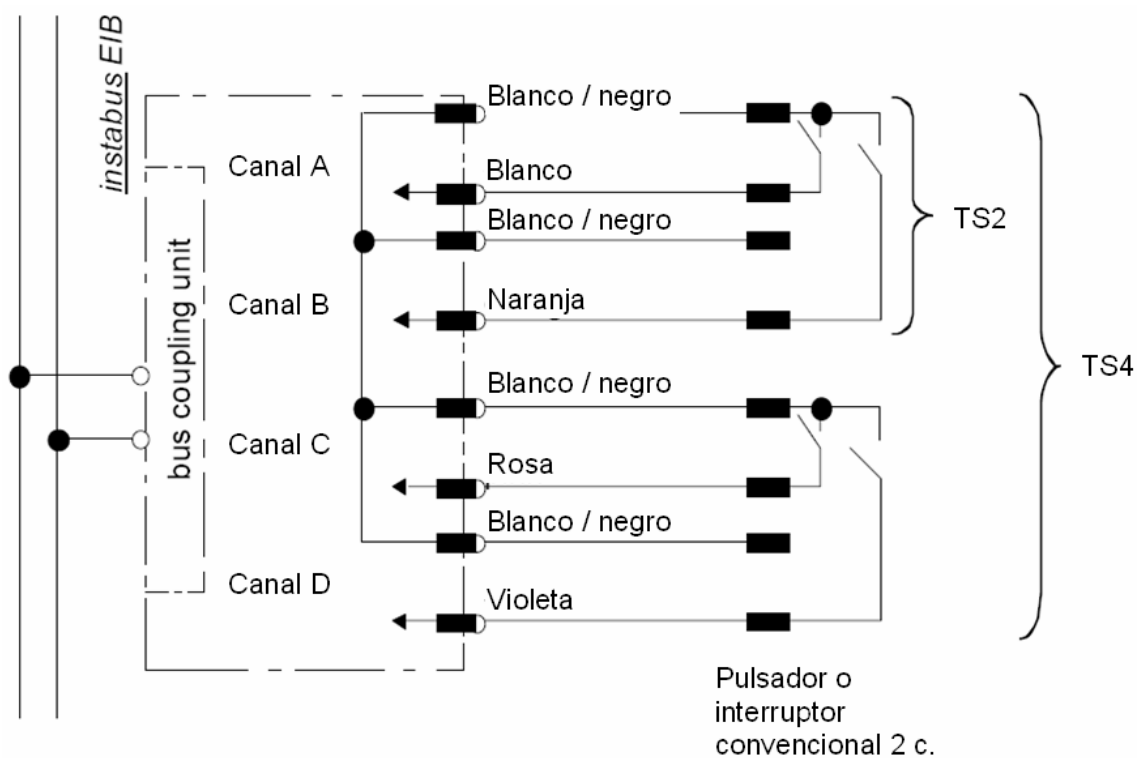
instabus EIB

bus coupling unit

Canal A

Canal B

Canal C

Canal D

Blanco / negro

Blanco

Blanco / negro

Naranja

Blanco / negro

Rosa

Blanco / negro

Violeta

TS2

TS4

Pulsador o interruptor convencional 2 c.